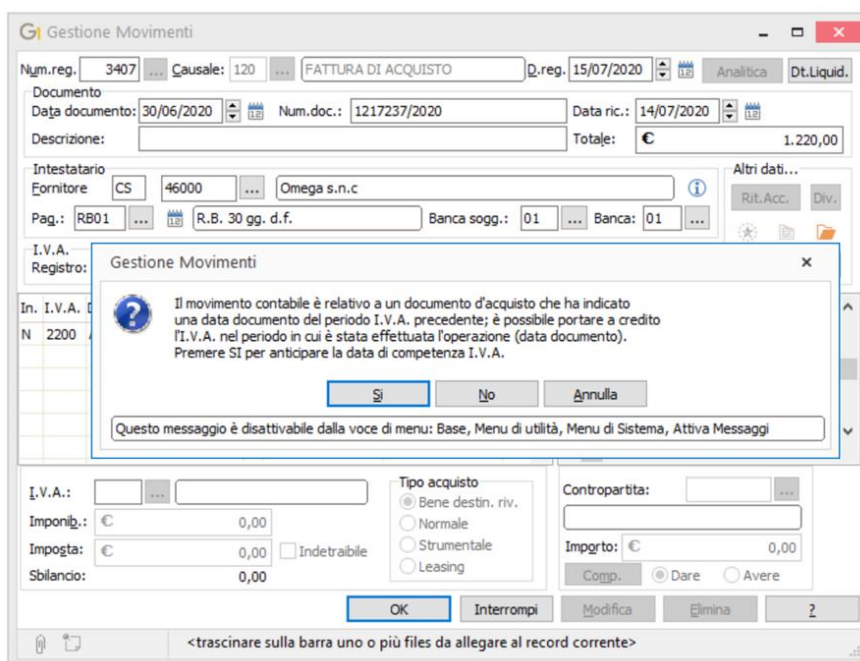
Gestione Movimenti

Num.reg. 3407 ... Causale: 120 ... FATTURA DI ACQUISTO D.reg. 15/07/2020 Analitica Dt.Liquid.

Documento
Data documento: 30/06/2020 Num.doc.: 1217237/2020 Data ric.: 14/07/2020
Descrizione: Totale: € 1.220,00

Intestatario
Fornitore CS 46000 ... Omega s.n.c
Pag.: RB01 ... R.B. 30 gg. d.f. Banca sogg.: 01 ... Banca: 01 ...

Altri dati...
Rit.Acc. Div.

I.V.A.
Registro:

In. I.V.A.
N 2200

Gestione Movimenti ×

Il movimento contabile è relativo a un documento d'acquisto che ha indicato una data documento del periodo I.V.A. precedente; è possibile portare a credito l'I.V.A. nel periodo in cui è stata effettuata l'operazione (data documento).
Premere SI per anticipare la data di competenza I.V.A.

Si No Annulla

Questo messaggio è disattivabile dalla voce di menu: Base, Menu di utilità, Menu di Sistema, Attiva Messaggi

I.V.A.: ...
Imponib.: € 0,00
Imposta: € 0,00 Indetraibile
Sbilancio: 0,00

Tipo acquisto
Bene destin. riv.
Normale
Strumentale
Leasing

Contropartita: ...
Importo: € 0,00
Comp. Dare Avere

OK Interrompi Modifica Elimina ?

<trascinare sulla barra uno o più files da allegare al record corrente>